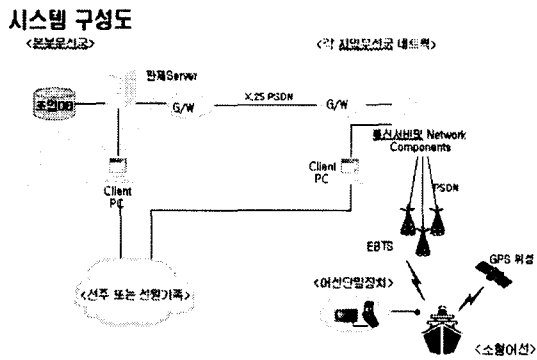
시스템 구성도

<본부무선국>

<각 지역무선국 네트워크>

관제Server

조업DB

G/W

X.25 PSDN

G/W

통신서비스 Network Components

Client PC

Client PC

PSDN

EBTS

GPS 위성

<어선단말장치>

<선주 또는 선원가족>

<소형어선>